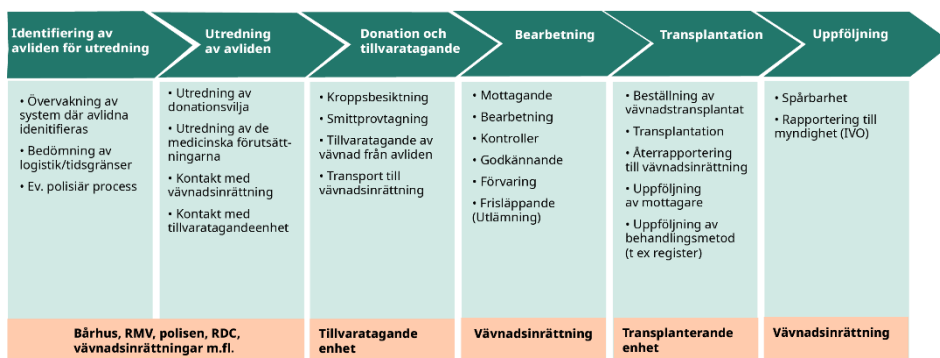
Identifiering av avliden för utredning

• Övervakning av system där avlidna identifieras
• Bedömning av logistik/tidsgränser
• Ev. polisiär process

Bårhus, RMV, polisen, RDC, vävnadsinrättningar m.fl.

Utredning av avliden

• Utredning av donationsvilja
• Utredning av de medicinska förutsättningarna
• Kontakt med vävnadsinrättning
• Kontakt med tillvaratagandeenhet

Donation och tillvaratagande

• Kroppsbesiktning
• Smittprovtagning
• Tillvaratagande av vävnad från avliden
• Transport till vävnadsinrättning

Tillvaratagande enhet

Bearbetning

• Mottagande
• Bearbetning
• Kontroller
• Godkännande
• Förvaring
• Frisläppande (Utlämning)

Vävnadsinrättning

Transplantation

• Beställning av vävnadstransplantat
• Transplantation
• Återrapportering till vävnadsinrättning
• Uppföljning av mottagare
• Uppföljning av behandlingsmetod (t ex register)

Transplanterande enhet

Uppföljning

• Spårbarhet
• Rapportering till myndighet (IVO)

Vävnadsinrättning